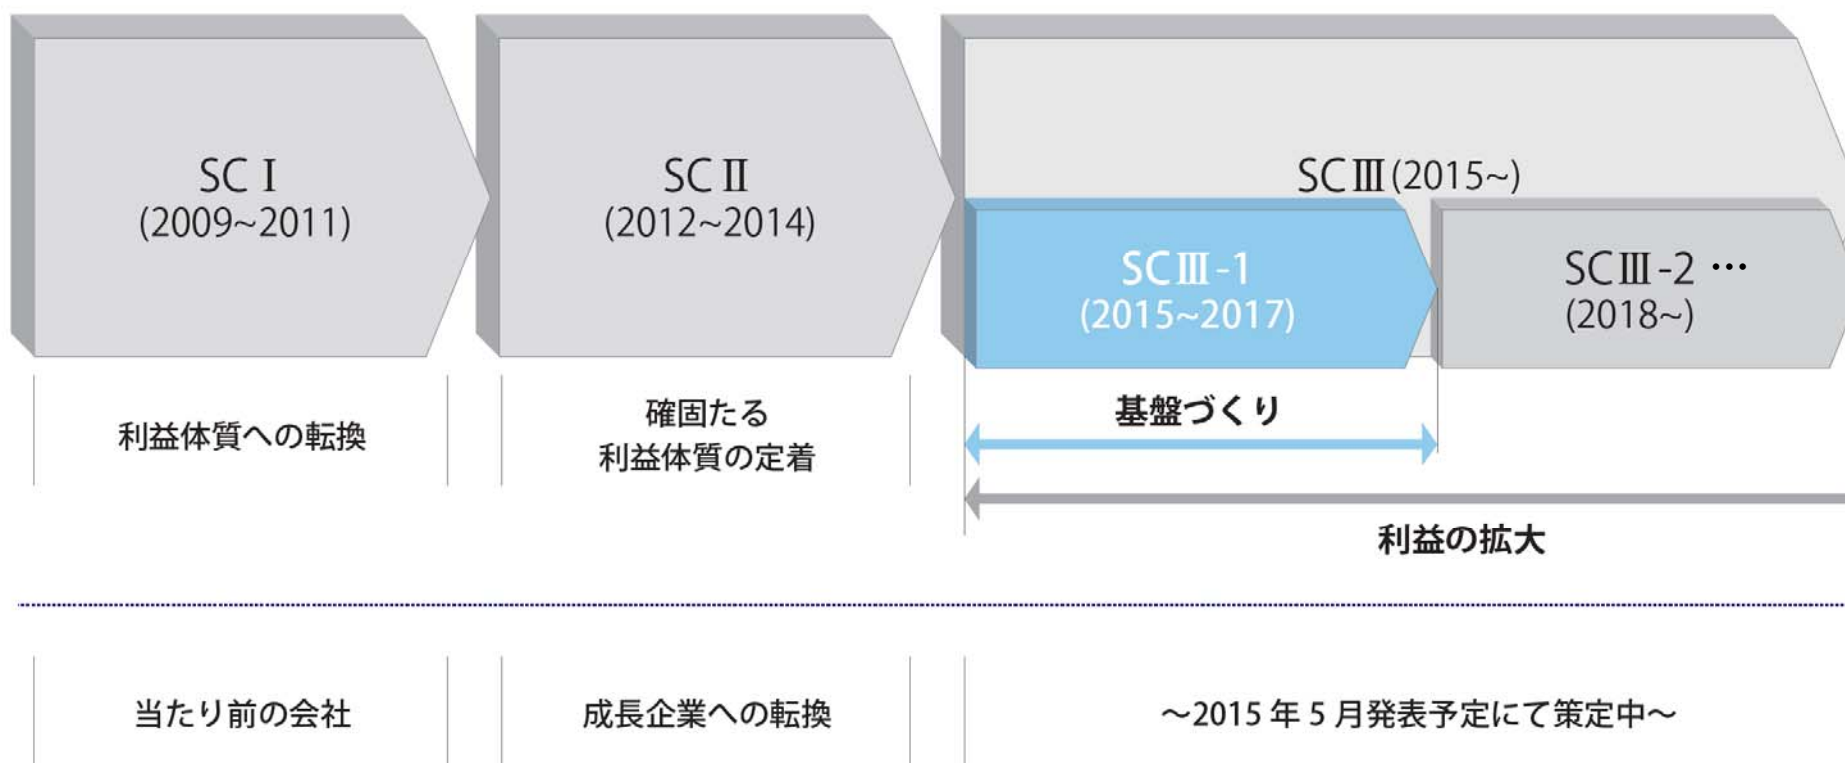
SC I
(2009~2011)

SC II
(2012~2014)

SC III (2015~)

SC III-1
(2015~2017)

SC III-2 …
(2018~)

利益体質への転換

確固たる
利益体質の定着

基盤づくり

利益の拡大

当たり前の会社

成長企業への転換

～2015 年 5 月発表予定にて策定中～